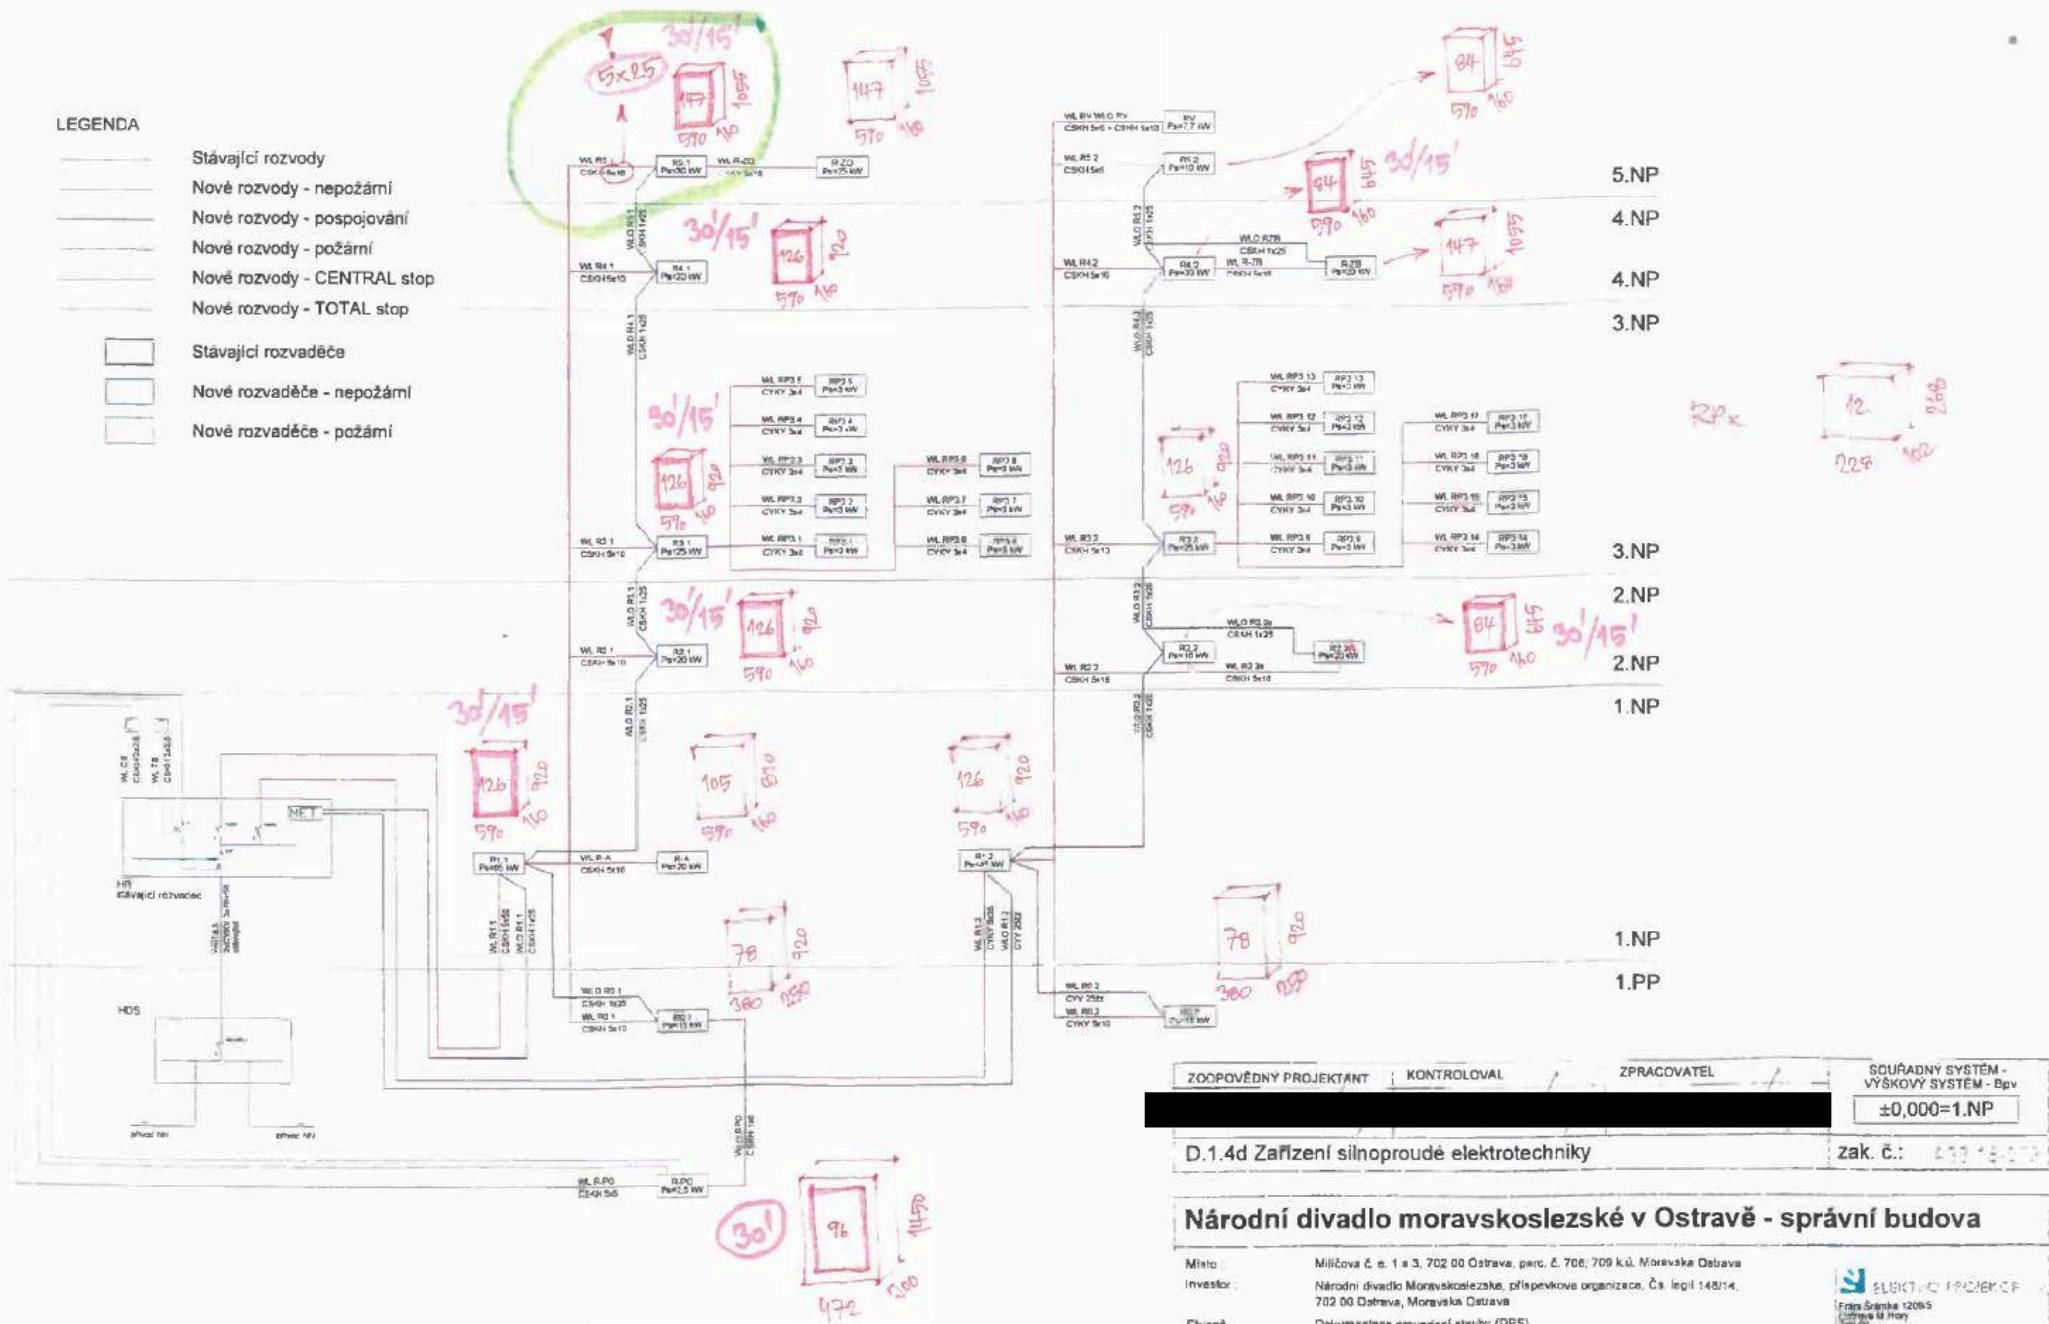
LEGENDA

Stávající rozvody
Nové rozvody - nepožární
Nové rozvody - pospojování
Nové rozvody - požární
Nové rozvody - CENTRAL stop
Nové rozvody - TOTAL stop

Stávající rozvaděče
Nové rozvaděče - nepožární
Nové rozvaděče - požární

30/15'
5x25
147
1055
570
160

147
1055
570
160

84
645
570
160

94
645
570
160
30/15'

147
1055
570
160

30/15'
126
920
570
160

30/15'
126
920
570
160

126
920
570
160

RPx
12
268
228
102

30/15'
126
920
570
160

84
645
570
140
30/15'

30/15'
126
920
570
160

105
920
570
160

126
920
570
160

78
920
380
250

78
920
380
250

30'
96
1450
472
300

5.NP
4.NP
4.NP
3.NP
3.NP
2.NP
2.NP
1.NP
1.NP
1.PP

MET
HR
Stávající rozvaděč
HDS

WL R5.1
CSKH 5x16
R5.1
Ps=30 kW
WL R-ZO
R-ZO
Ps=25 kW
WL R4.1
CSKH 5x10
R4.1
Ps=20 kW
WL R3.1
CSKH 5x10
R3.1
Ps=25 kW
WL R2.1
CSKH 5x10
R2.1
Ps=20 kW
R1.1
Ps=65 kW
WL R-A
CSKH 5x10
R-A
Ps=20 kW
WLO R0.1
CSKH 1x25
WL R0.1
CSKH 5x10
R0.1
Ps=13 kW
WL R-PO
CSKH 5x6
R-PO
Ps=2,5 kW
RV
Ps=7,7 kW
WL R5.2
CSKH 5x6
R5.2
Ps=10 kW
WL R4.2
CSKH 5x16
R4.2
Ps=33 kW
WLO RZB
CSKH 1x25
WL R-ZB
R-ZB
Ps=23 kW
WL R3.2
CSKH 5x13
R3.2
Ps=25 kW
WL R2.2
CSKH 5x16
R2.2
Ps=10 kW
WLO R2.2a
CSKH 1x25
WL R2.2a
CSKH 5x10
R1.2
WL R0.2
CYY 25t
WL R0.3
CYKY 5x10

ZODPOVĚDNÝ PROJEKTANT | KONTROLOVAL | ZPRACOVATEL | SOUŘADNÝ SYSTÉM - VÝŠKOVÝ SYSTÉM - Bpv
±0,000=1.NP
D.1.4d Zařízení silnoproudé elektrotechniky
zak. č.: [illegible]
Národní divadlo moravskoslezské v Ostravě - správní budova
Místo: Milíčova č. e. 1 a 3, 702 00 Ostrava, parc. č. 708, 709 k.ú. Moravská Ostrava
Investor: Národní divadlo Moravskoslezské, příspěvková organizace, Čs. legií 148/14, 702 00 Ostrava, Moravská Ostrava
ELEKTRO PROJEKT
Fráni Šrámka 1209/5